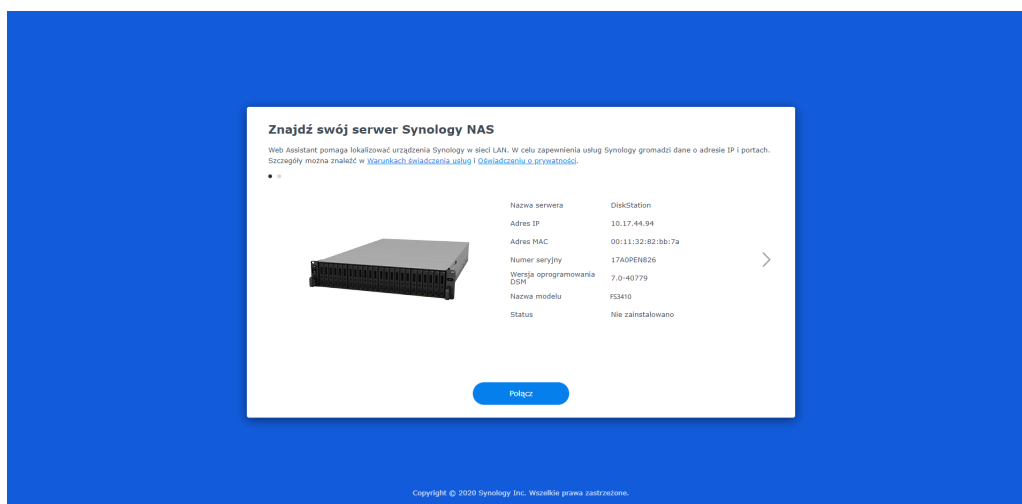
Znajdź swój serwer Synology NAS

Web Assistant pomaga lokalizować urządzenia Synology w sieci LAN. W celu zapewnienia usług Synology gromadzi dane o adresie IP i portach. Szczegóły można znaleźć w Warunkach świadczenia usług i Oświadczeniu o prywatności.

| | |
|---|---|
| Nazwa serwera | DiskStation |
| Adres IP | 10.17.44.94 |
| Adres MAC | 00:11:32:82:bb:7a |
| Numer seryjny | 17A0PEN826 |
| Wersja oprogramowania DSM | 7.0-40779 |
| Nazwa modelu | FS3410 |
| Status | Nie zainstalowano |

Połącz

Copyright © 2020 Synology Inc. Wszelkie prawa zastrzeżone.